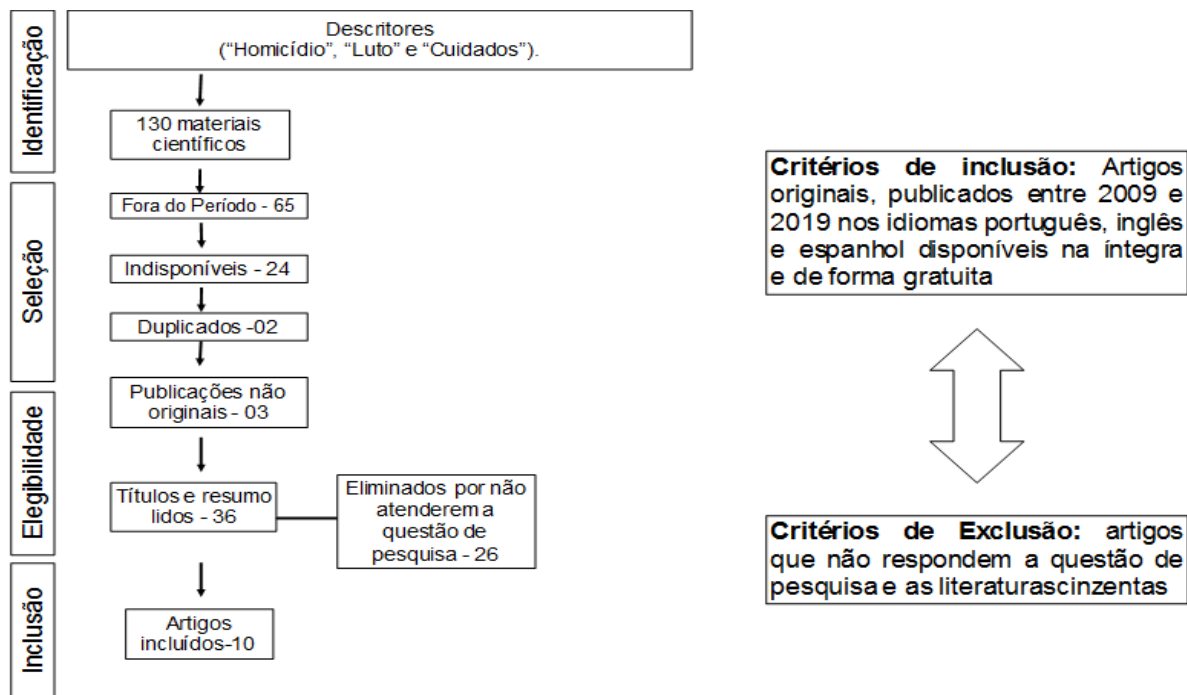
Identificação

Descritores
("Homicídio", "Luto" e "Cuidados").

130 materiais científicos

Seleção

Fora do Período - 65

Indisponíveis - 24

Duplicados -02

Publicações não originais - 03

Elegibilidade

Títulos e resumo lidos - 36

Eliminados por não atenderem a questão de pesquisa - 26

Inclusão

Artigos incluídos-10

**Critérios de inclusão:** Artigos originais, publicados entre 2009 e 2019 nos idiomas português, inglês e espanhol disponíveis na íntegra e de forma gratuita

**Critérios de Exclusão:** artigos que não respondem a questão de pesquisa e as literaturascinzentas